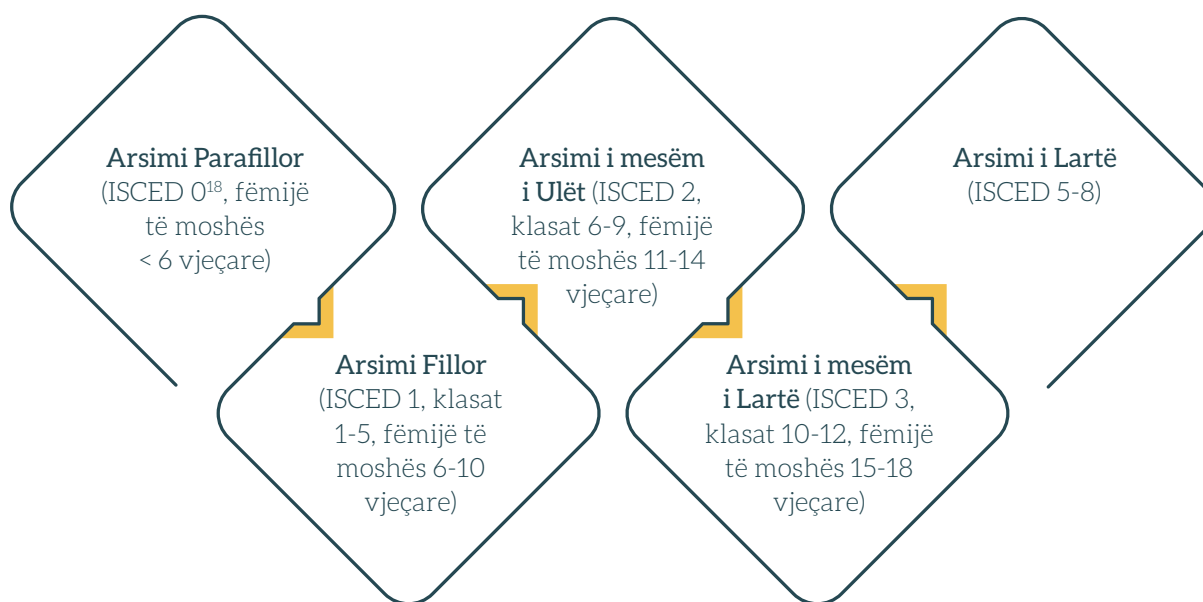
Arsimi Parafillor (ISCED $0^{18}$, fëmijë të moshës < 6 vjeçare)

Arsimi Fillor (ISCED 1, klasat 1-5, fëmijë të moshës 6-10 vjeçare)

Arsimi i mesëm i Ulët (ISCED 2, klasat 6-9, fëmijë të moshës 11-14 vjeçare)

Arsimi i mesëm i Lartë (ISCED 3, klasat 10-12, fëmijë të moshës 15-18 vjeçare)

Arsimi i Lartë (ISCED 5-8)